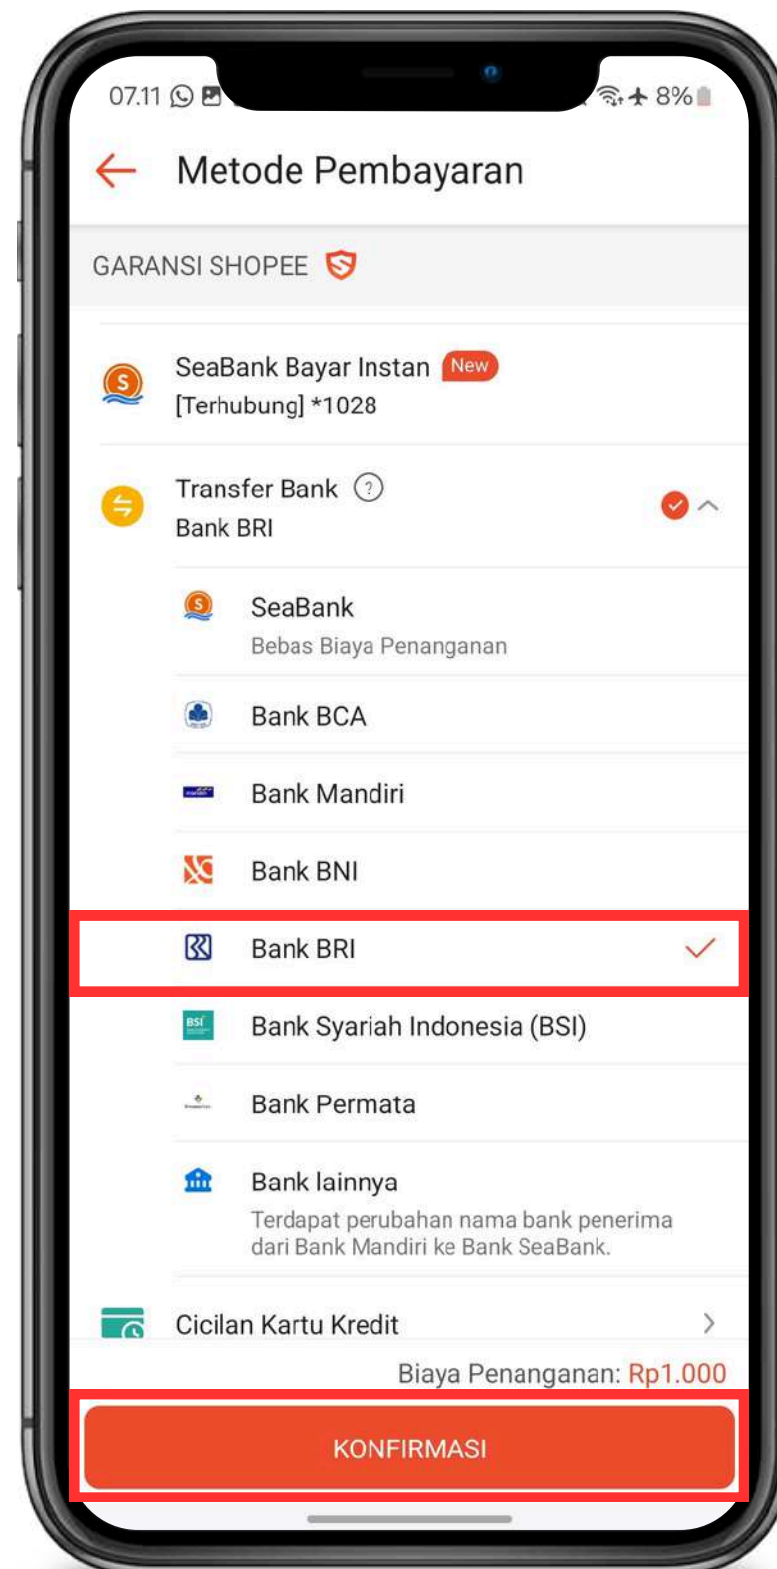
07.11 8%

Metode Pembayaran

GARANSI SHOPEE

SeaBank Bayar Instan New
[Terhubung] *1028

Transfer Bank
Bank BRI

SeaBank
Bebas Biaya Penanganan

Bank BCA

Bank Mandiri

Bank BNI

Bank BRI

Bank Syariah Indonesia (BSI)

Bank Permata

Bank lainnya
Terdapat perubahan nama bank penerima dari Bank Mandiri ke Bank SeaBank.

Cicilan Kartu Kredit

Biaya Penanganan: Rp1.000

KONFIRMASI